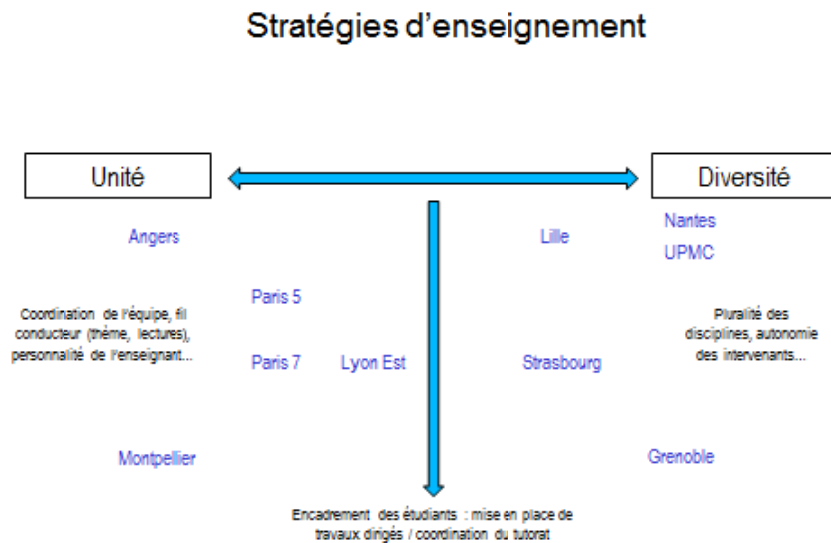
Stratégies d'enseignement

Unité

Diversité

Angers

Lille

Nantes

UPMC

Coordination de l'équipe, fil conducteur (thème, lectures), personnalité de l'enseignant...

Paris 5

Pluralité des disciplines, autonomie des intervenants...

Paris 7

Lyon Est

Strasbourg

Montpellier

Grenoble

Encadrement des étudiants : mise en place de travaux dirigés / coordination du tutorat